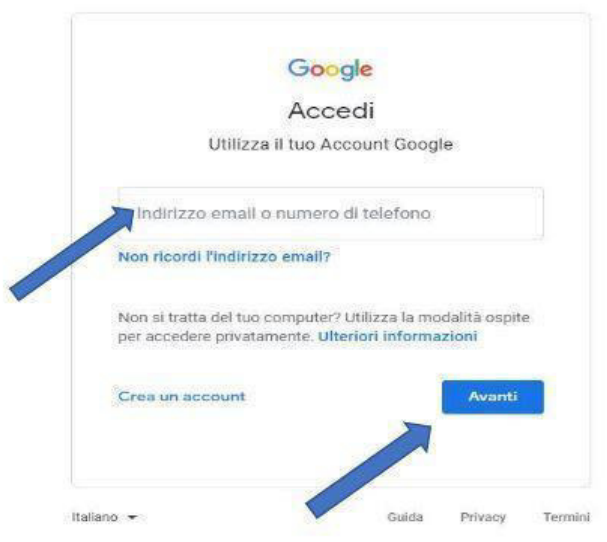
Google
Accedi
Utilizza il tuo Account Google

Indirizzo email o numero di telefono

Non ricordi l'indirizzo email?

Non si tratta del tuo computer? Utilizza la modalità ospite per accedere privatamente. Ulteriori informazioni

Crea un account

Avanti

Italiano

Guida Privacy Termini